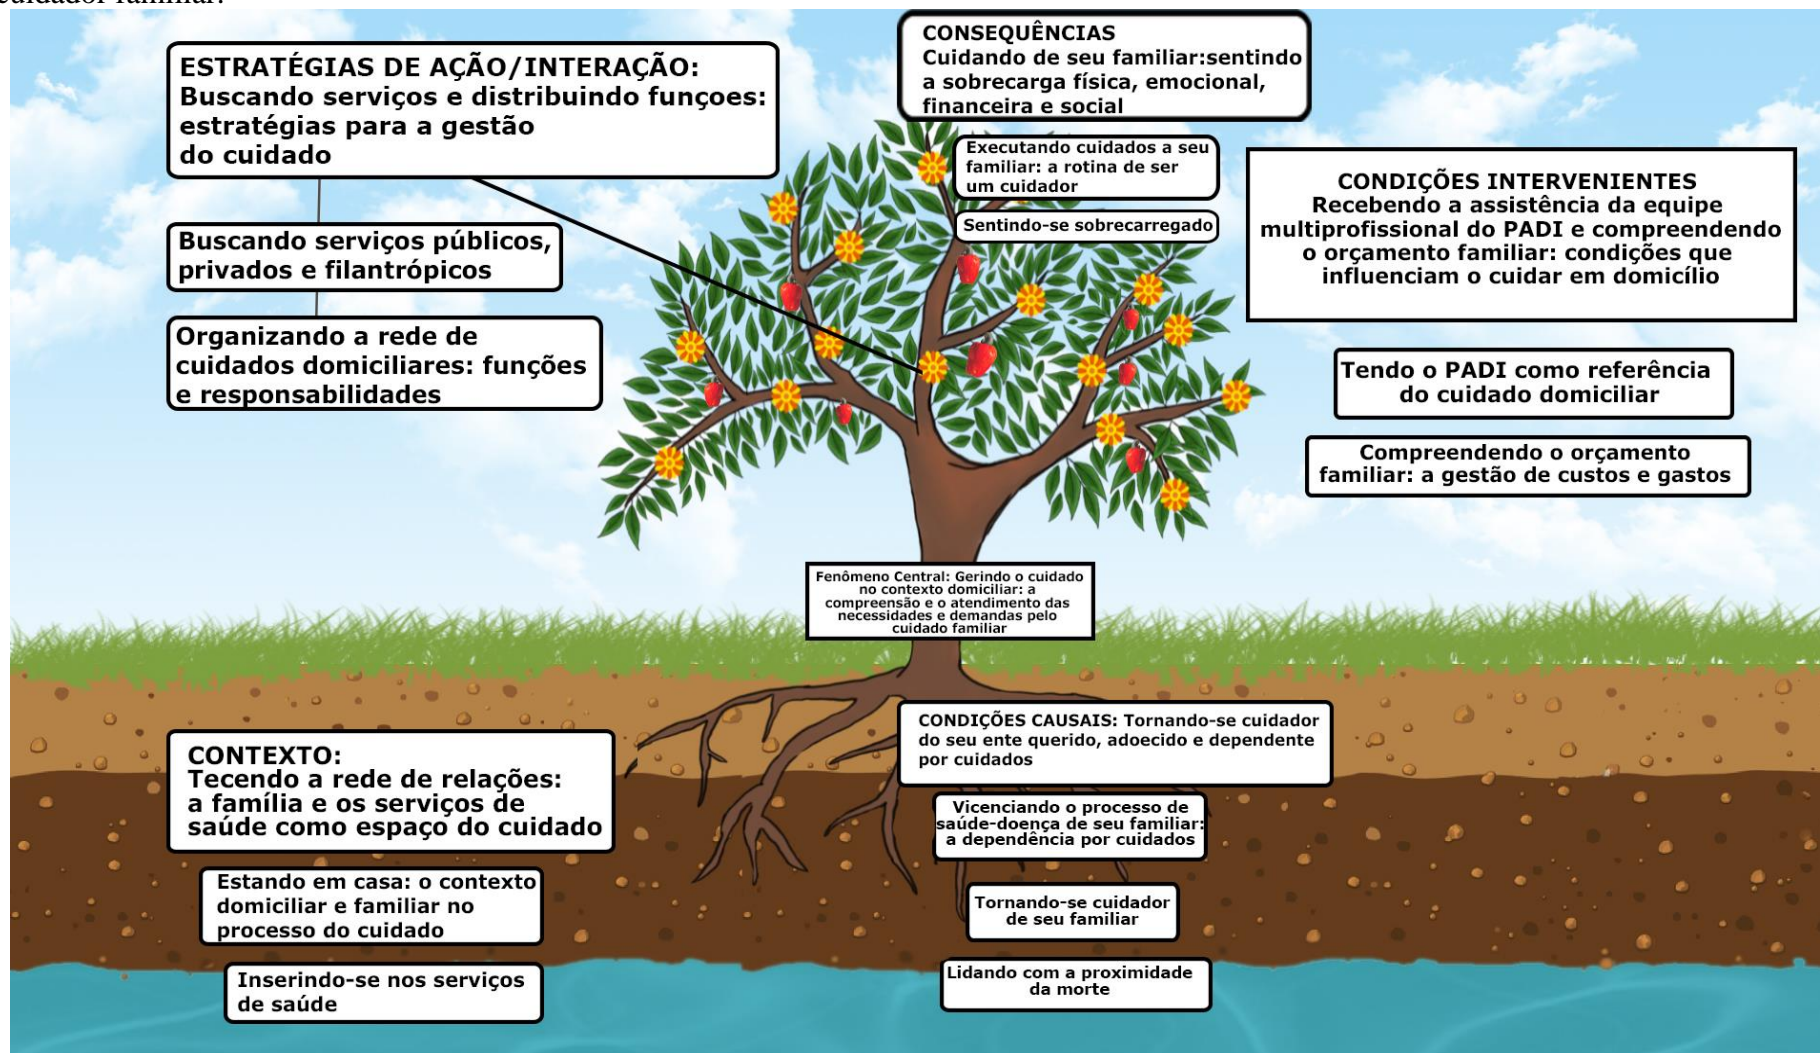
cuidador familiar.

ESTRATÉGIAS DE AÇÃO/INTERAÇÃO: Buscando serviços e distribuindo funçoes: estratégias para a gestão do cuidado

Buscando serviços públicos, privados e filantrópicos

Organizando a rede de cuidados domiciliares: funções e responsabilidades

CONSEQUÊNCIAS
Cuidando de seu familiar:sentindo a sobrecarga física, emocional, financeira e social

Executando cuidados a seu familiar: a rotina de ser um cuidador

Sentindo-se sobrecarregado

CONDIÇÕES INTERVENIENTES
Recebendo a assistência da equipe multiprofissional do PADI e compreendendo o orçamento familiar: condições que influenciam o cuidar em domicílio

Tendo o PADI como referência do cuidado domiciliar

Compreendendo o orçamento familiar: a gestão de custos e gastos

Fenômeno Central: Gerindo o cuidado no contexto domiciliar: a compreensão e o atendimento das necessidades e demandas pelo cuidado familiar

CONTEXTO:
Tecendo a rede de relações: a família e os serviços de saúde como espaço do cuidado

Estando em casa: o contexto domiciliar e familiar no processo do cuidado

Inserindo-se nos serviços de saúde

CONDIÇÕES CAUSAIS: Tornando-se cuidador do seu ente querido, adoecido e dependente por cuidados

Vicenciando o processo de saúde-doença de seu familiar: a dependência por cuidados

Tornando-se cuidador de seu familiar

Lidando com a proximidade da morte